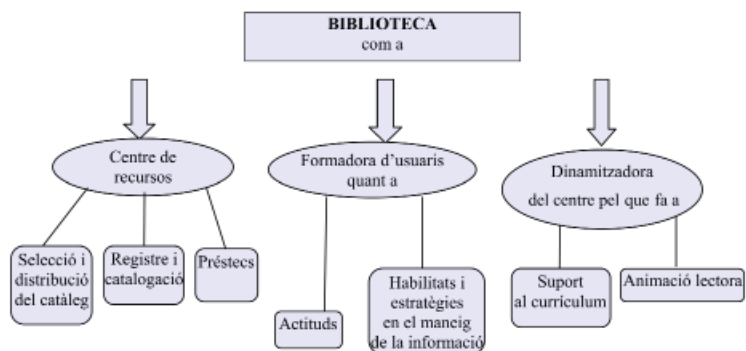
BIBLIOTECA
com a

Centre de recursos

Selecció i distribució del catàleg

Registre i catalogació

Préstecs

Formadora d'usuaris quant a

Actituds

Habilitats i estratègies en el maneig de la informació

Dinamitzadora del centre pel que fa a

Suport al currículum

Animació lectora